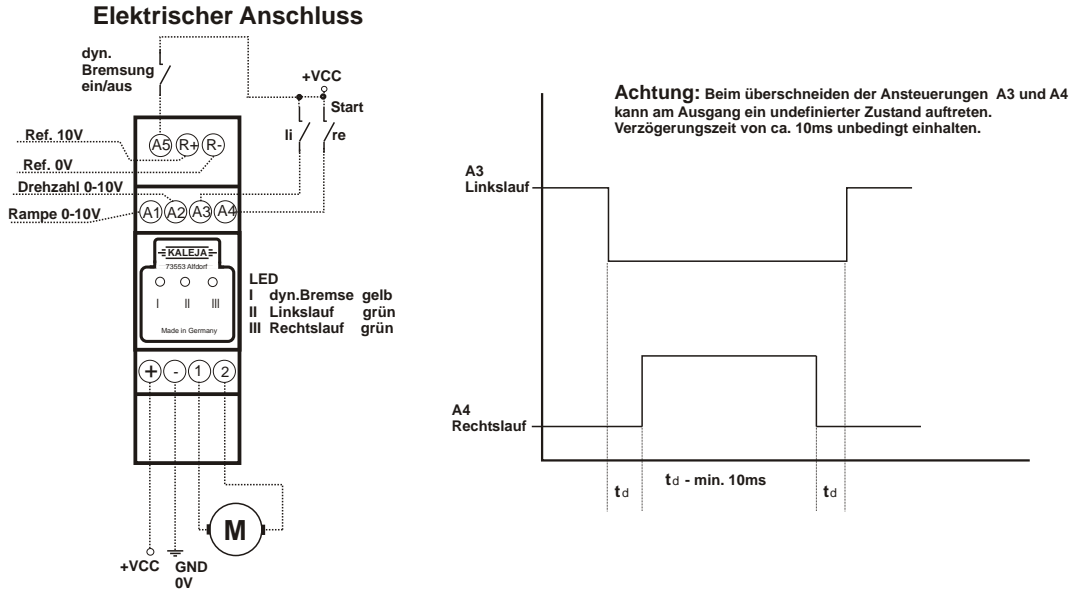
Elektrischer Anschluss

dyn. Bremsung ein/aus

+VCC

Start

li

re

Ref. 10V

Ref. 0V

Drehzahl 0-10V

Rampe 0-10V

A5 R+ R-

A1 A2 A3 A4

KALEJA
73553 Alfdorf

I II III

Made in Germany

LED
I dyn.Bremse gelb
II Linkslauf grün
III Rechtslauf grün

+ - 1 2

M

+VCC

GND
0V

Achtung: Beim überschneiden der Ansteuerungen A3 und A4 kann am Ausgang ein undefinierter Zustand auftreten. Verzögerungszeit von ca. 10ms unbedingt einhalten.

A3
Linkslauf

A4
Rechtslauf

$t_d$

$t_d$ - min. 10ms

$t_d$